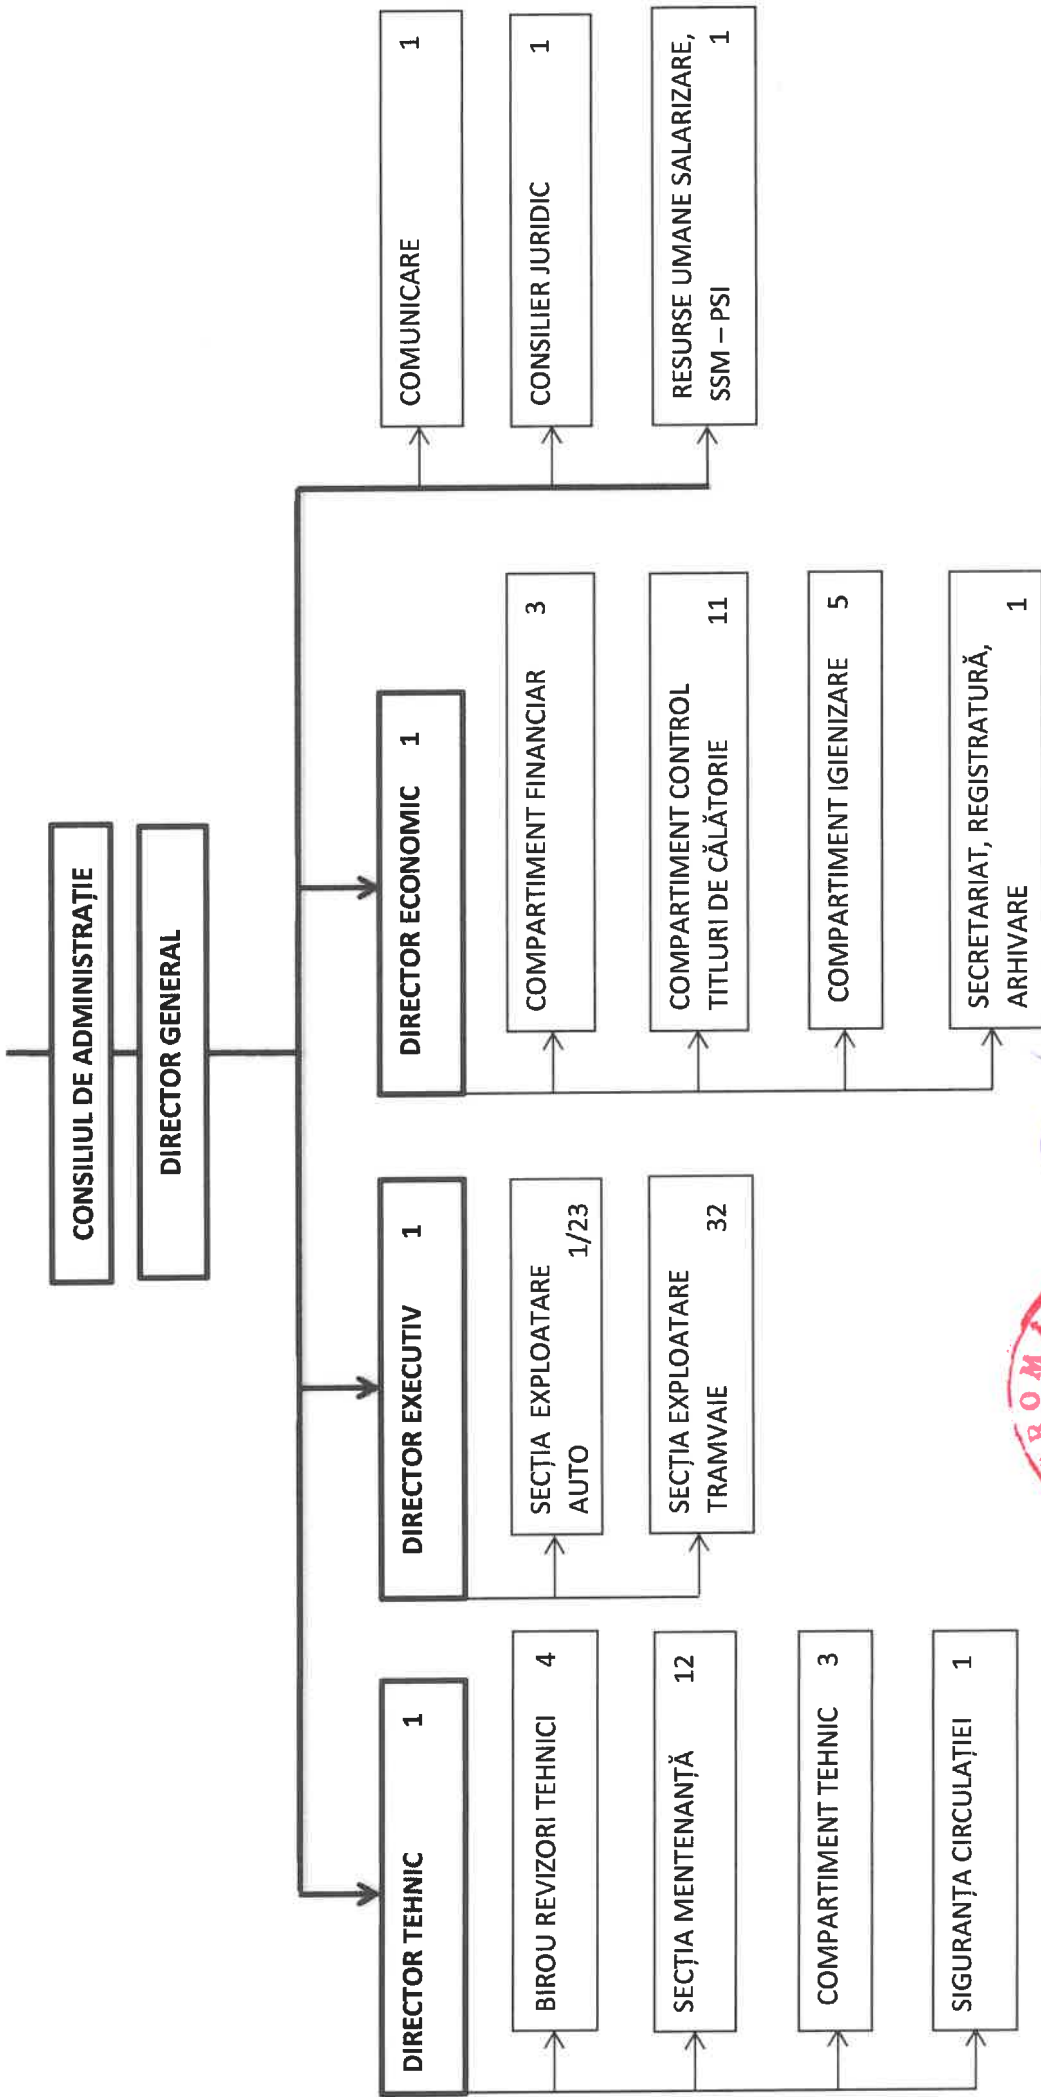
CONSILIUL DE ADMINISTRAȚIE

DIRECTOR GENERAL

DIRECTOR TEHNIC 1

BIROU REVIZORI TEHNICI 4

SECȚIA MENTENANȚĂ 12

COMPARTIMENT TEHNIC 3

SIGURANȚA CIRCULAȚIEI 1

DIRECTOR EXECUTIV 1

SECȚIA EXPLOATARE AUTO 1/23

SECȚIA EXPLOATARE TRAMVAIE 32

DIRECTOR ECONOMIC 1

COMPARTIMENT FINANCIAR 3

COMPARTIMENT CONTROL TITLURI DE CĂLĂTORIE 11

COMPARTIMENT IGIENIZARE 5

SECRETARIAT, REGISTRATURĂ, ARHIVARE 1

COMUNICARE 1

CONSILIER JURIDIC 1

RESURSE UMANE SALARIZARE, SSM – PSI 1

ROM